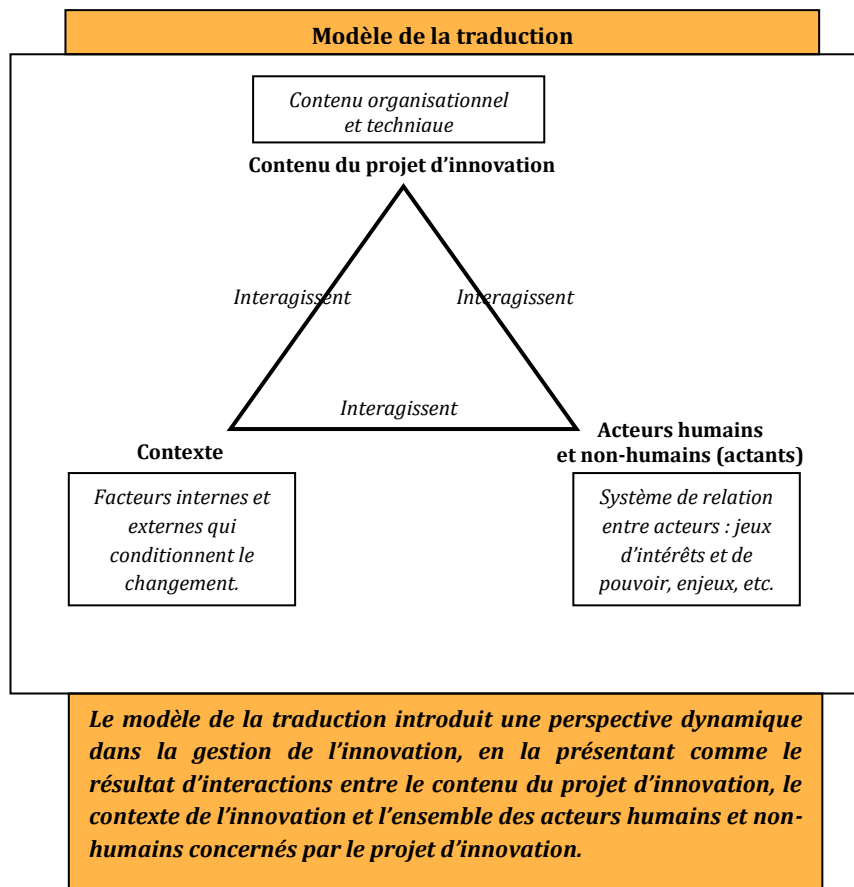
Modèle de la traduction

Contenu organisationnel et techniaue

Contenu du projet d'innovation

Interagissent

Interagissent

Interagissent

Contexte

Facteurs internes et externes qui conditionnent le changement.

Acteurs humains et non-humains (actants)

Système de relation entre acteurs : jeux d'intérêts et de pouvoir, enjeux, etc.

Le modèle de la traduction introduit une perspective dynamique dans la gestion de l'innovation, en la présentant comme le résultat d'interactions entre le contenu du projet d'innovation, le contexte de l'innovation et l'ensemble des acteurs humains et non-humains concernés par le projet d'innovation.